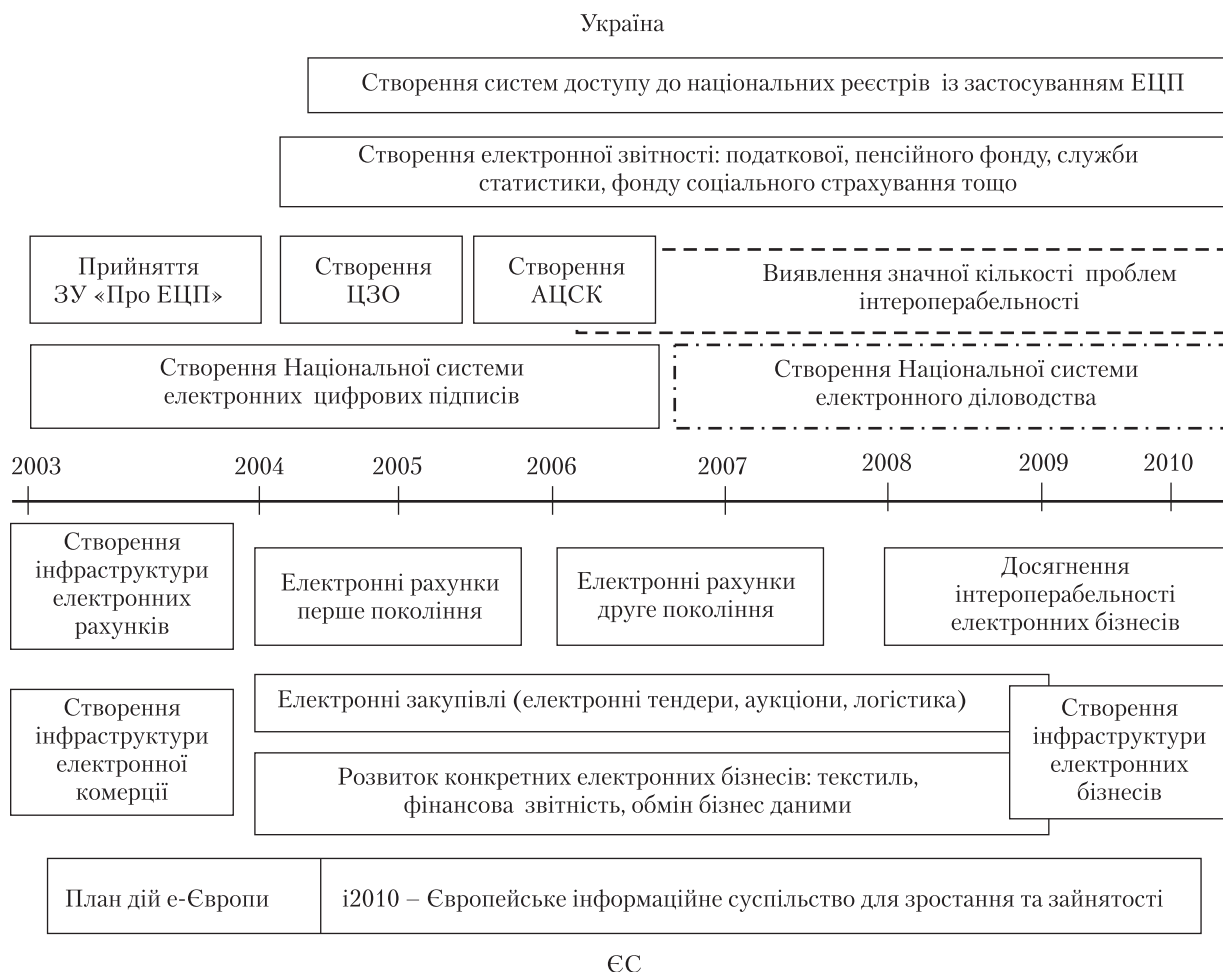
Україна

Створення систем доступу до національних реєстрів із застосуванням ЕЦП

Створення електронної звітності: податкової, пенсійного фонду, служби статистики, фонду соціального страхування тощо

Прийняття ЗУ «Про ЕЦП»

Створення ЦЗО

Створення АЦСК

Виявлення значної кількості проблем інтероперабельності

Створення Національної системи електронних цифрових підписів

Створення Національної системи електронного діловодства

2003 2004 2005 2006 2007 2008 2009 2010

Створення інфраструктури електронних рахунків

Електронні рахунки перше покоління

Електронні рахунки друге покоління

Досягнення інтероперабельності електронних бізнесів

Створення інфраструктури електронної комерції

Електронні закупівлі (електронні тендери, аукціони, логістика)

Розвиток конкретних електронних бізнесів: текстиль, фінансова звітність, обмін бізнес даними

Створення інфраструктури електронних бізнесів

План дій е-Європи

і2010 – Європейське інформаційне суспільство для зростання та зайнятості

ЄС